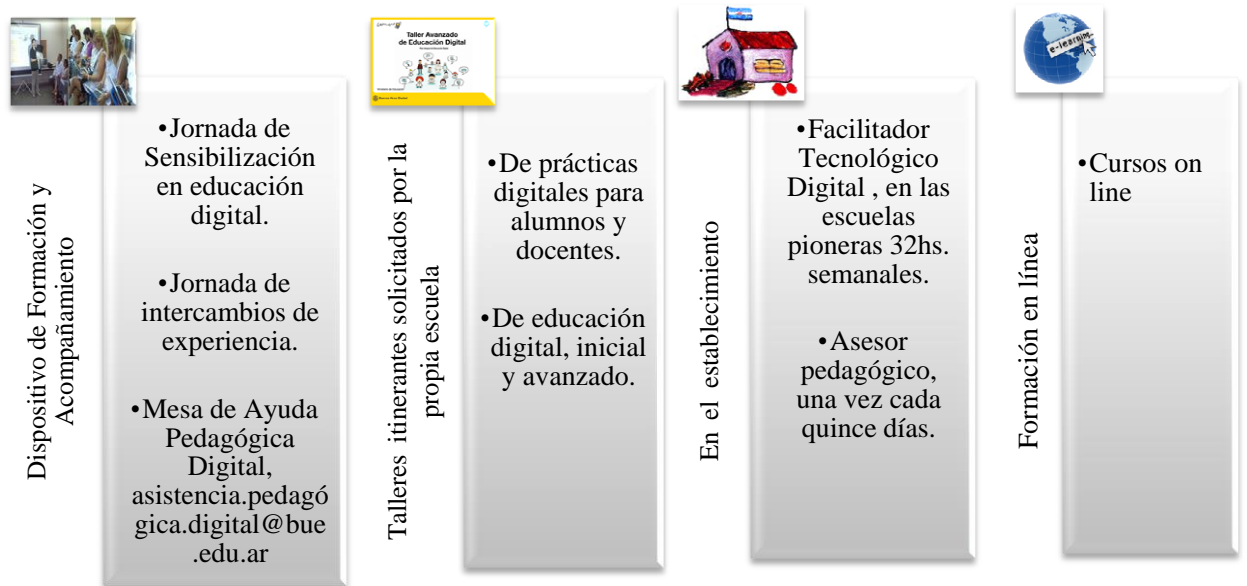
Dispositivo de Formación y Acompañamiento

•Jornada de Sensibilización en educación digital.

•Jornada de intercambios de experiencia.

•Mesa de Ayuda Pedagógica Digital, asistencia.pedagógica.digital@bue.edu.ar

Taller Avanzado de Educación Digital

Talleres itinerantes solicitados por la propia escuela

•De prácticas digitales para alumnos y docentes.

•De educación digital, inicial y avanzado.

En el establecimiento

•Facilitador Tecnológico Digital , en las escuelas pioneras 32hs. semanales.

•Asesor pedagógico, una vez cada quince días.

e-learning

Formación en línea

•Cursos on line